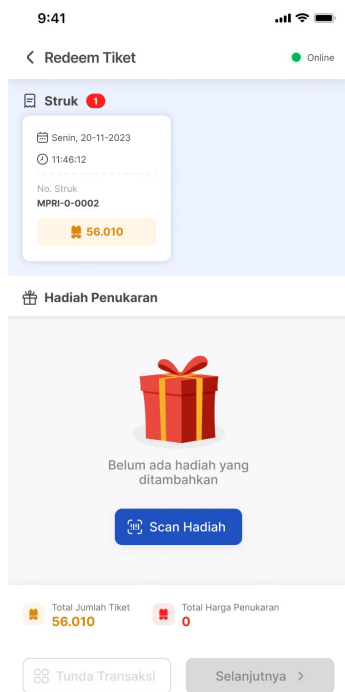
9:41

Redeem Tiket

Online

Struk 1

Senin, 20-11-2023

11:46:12

No. Struk

MPRI-0-0002

56.010

Hadiah Penukaran

Belum ada hadiah yang ditambahkan

Scan Hadiah

Total Jumlah Tiket

56.010

Total Harga Penukaran

0

Tunda Transaksi

Selanjutnya